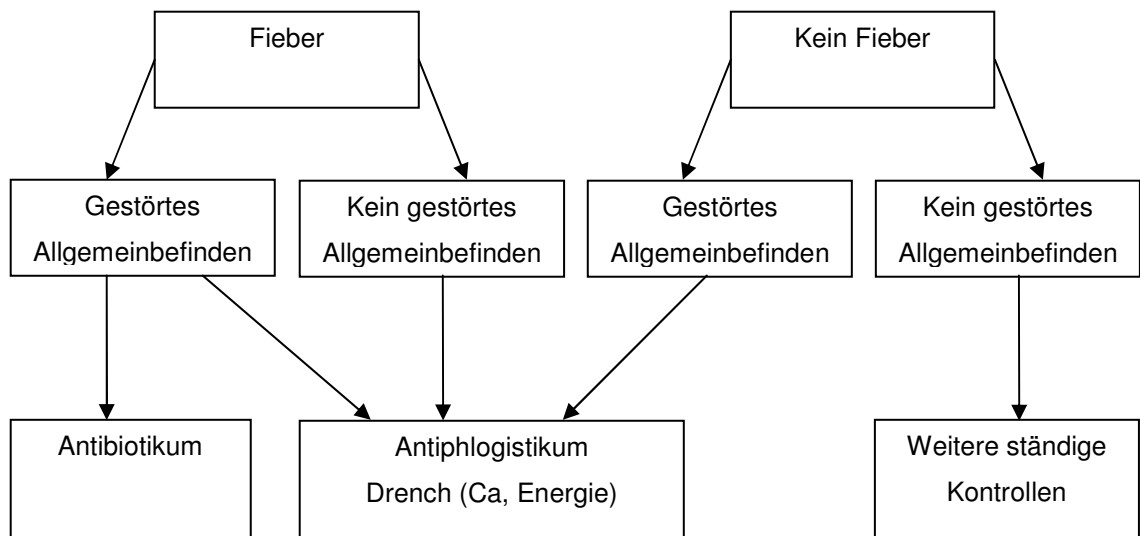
Fieber

Kein Fieber

Gestörtes Allgemeinbefinden

Kein gestörtes Allgemeinbefinden

Gestörtes Allgemeinbefinden

Kein gestörtes Allgemeinbefinden

Antibiotikum

Antiphlogistikum
Drench (Ca, Energie)

Weitere ständige Kontrollen